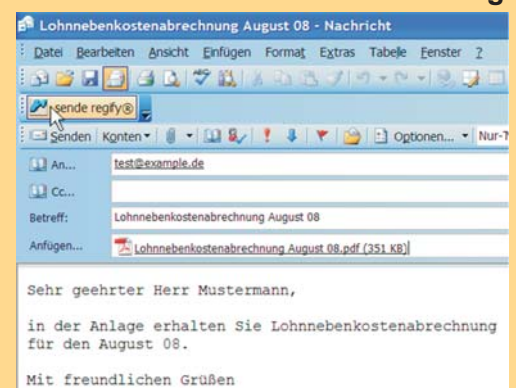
Lohnnebenkostenabrechnung August 08 - Nachricht

Datei Bearbeiten Ansicht Einfügen Format Extras Tabelle Fenster ?

sende regify®

Senden Konten Optionen... Nur-T

An... test@example.de

Cc...

Betreff: Lohnnebenkostenabrechnung August 08

Anfügen... Lohnnebenkostenabrechnung August 08.pdf (351 KB)

Sehr geehrter Herr Mustermann,

in der Anlage erhalten Sie Lohnnebenkostenabrechnung für den August 08.

Mit freundlichen Grüßen